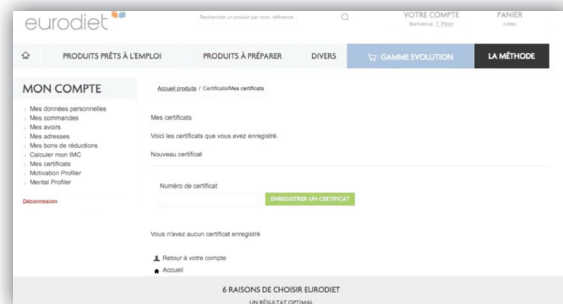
eurodiet

Rechercher un produit par nom, référence...

VOTRE COMPTE
Bienvenue, T. Pinto

PANIER
(vide)

PRODUITS PRÊTS À L'EMPLOI

PRODUITS À PRÉPARER

DIVERS

GAMME EVOLUTION

LA MÉTHODE

MON COMPTE

Mes données personnelles
Mes commandes
Mes avoirs
Mes adresses
Mes bons de réductions
Calculer mon IMC
Mes certificats
Motivation Profiler
Mental Profiler

Déconnexion

Accueil produits / Certificats/Mes certificats

Mes certificats

Voici les certificats que vous avez enregistré.

Nouveau certificat

Numéro de certificat

ENREGISTRER UN CERTIFICAT

Vous n'avez aucun certificat enregistré

Retour à votre compte

Accueil

6 RAISONS DE CHOISIR EURODIET

UN RÉSULTAT OPTIMAL